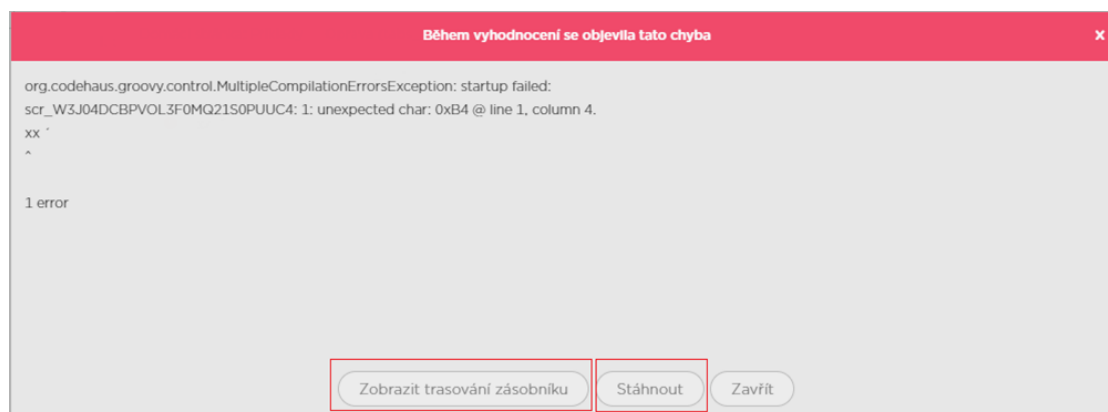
Během vyhodnocení se objevila tato chyba

x

org.codehaus.groovy.control.MultipleCompilationErrorsException: startup failed:
scr_W3J04DCBPVOL3F0MQ21S0PUUC4: 1: unexpected char: 0xB4 @ line 1, column 4.
xx ´
^

1 error

Zobrazit trasování zásobníku

Stáhnout

Zavřít